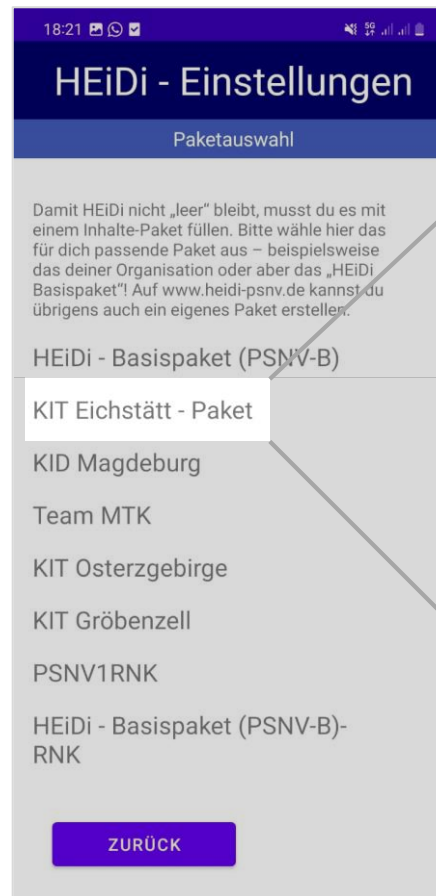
18:21

HEiDi - Einstellungen

Paketauswahl

Damit HEiDi nicht „leer" bleibt, musst du es mit einem Inhalte-Paket füllen. Bitte wähle hier das für dich passende Paket aus – beispielsweise das deiner Organisation oder aber das „HEiDi Basispaket"! Auf www.heidi-psnv.de kannst du übrigens auch ein eigenes Paket erstellen.

HEiDi - Basispaket (PSNV-B)

KIT Eichstätt - Paket

KID Magdeburg

Team MTK

KIT Osterzgebirge

KIT Gröbenzell

PSNV1RNK

HEiDi - Basispaket (PSNV-B)-RNK

ZURÜCK